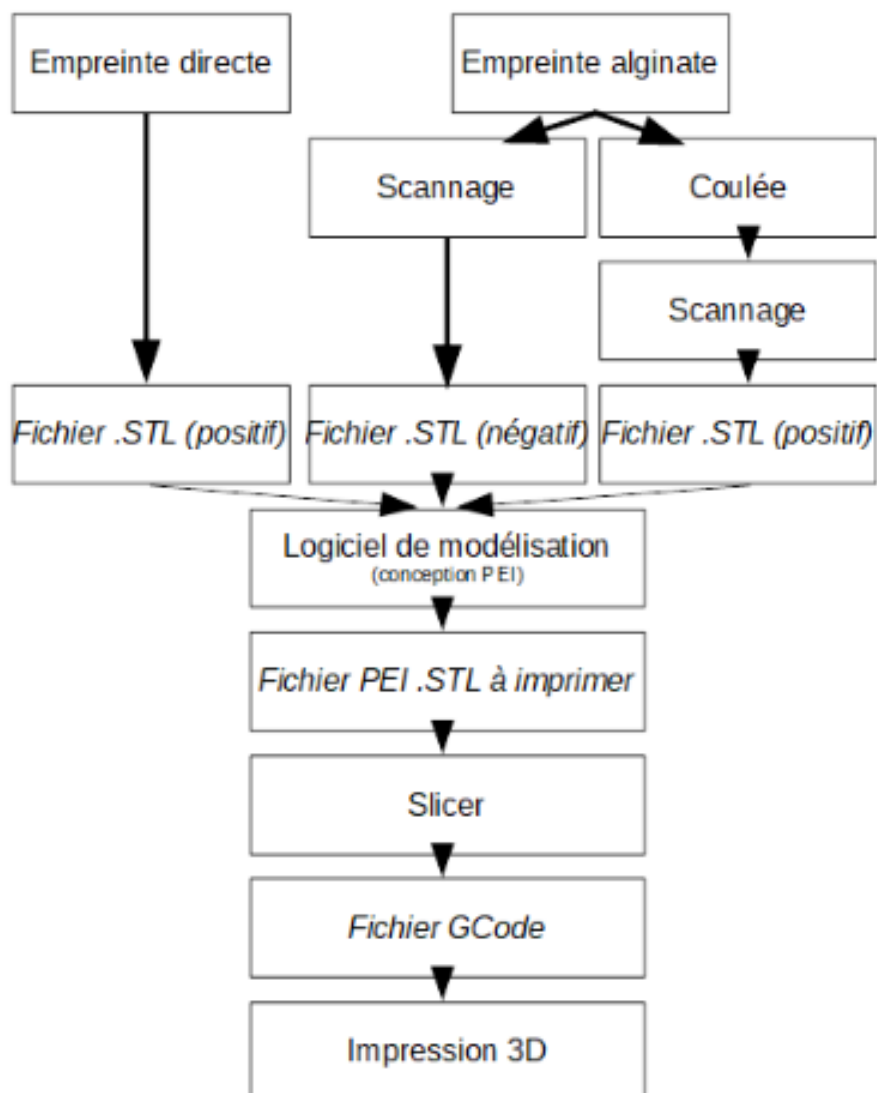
Empreinte directe

Empreinte alginate

Scannage

Coulée

Scannage

Fichier .STL (positif)

Fichier .STL (négatif)

Fichier .STL (positif)

Logiciel de modélisation
(conception PEI)

Fichier PEI .STL à imprimer

Slicer

Fichier GCode

Impression 3D